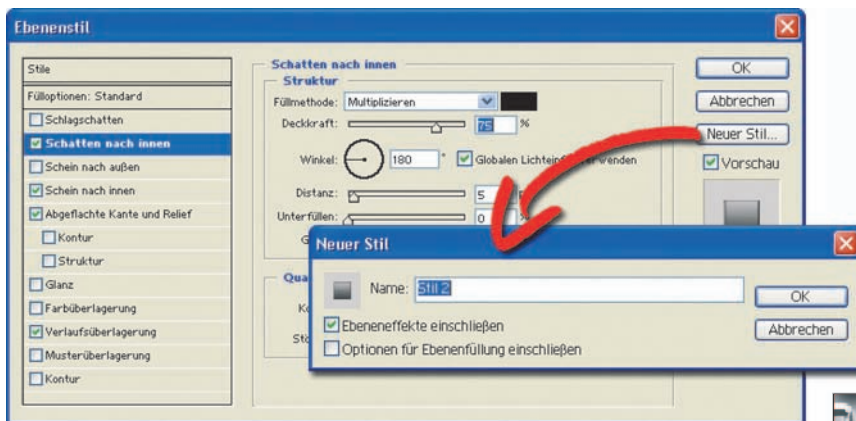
Ebenenstil

Stile
Fülloptionen: Standard
Schlagschatten
Schatten nach innen
Schein nach außen
Schein nach innen
Abgeflachte Kante und Relief
Kontur
Struktur
Glanz
Farbüberlagerung
Verlaufsüberlagerung
Musterüberlagerung
Kontur

Schatten nach innen
Struktur
Füllmethode: Multiplizieren
Deckkraft: 75 %
Winkel: 180 ° Globalen Lichteinf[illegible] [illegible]wenden
Distanz: 5 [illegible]
Unterfüllen: 0 %
G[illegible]

Qua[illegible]
Ko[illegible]
St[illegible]

OK
Abbrechen
Neuer Stil...
Vorschau

Neuer Stil
Name: Stil 2
Ebeneneffekte einschließen
Optionen für Ebenenfüllung einschließen
OK
Abbrechen